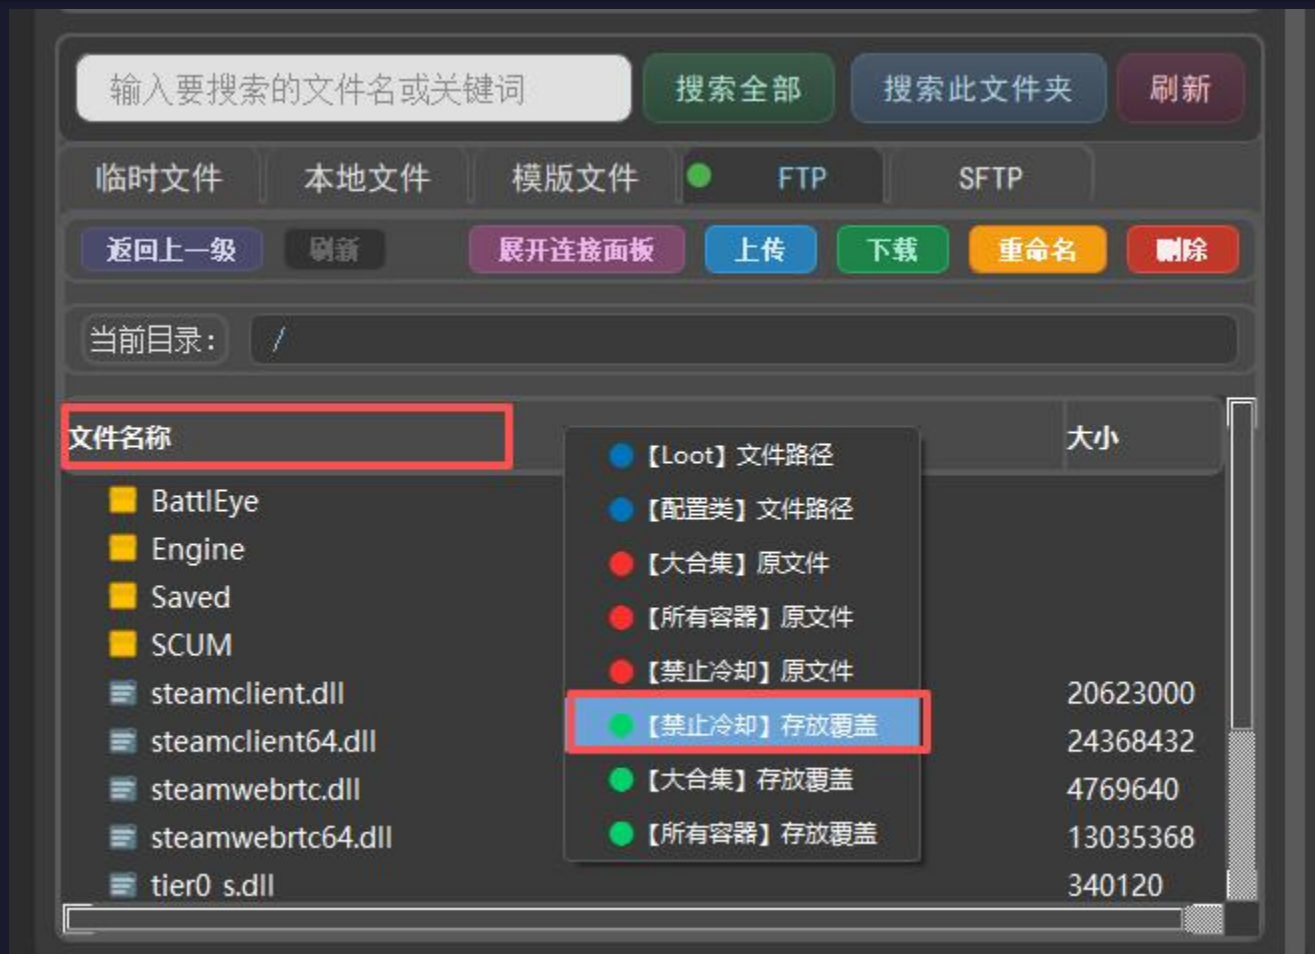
输入要搜索的文件名或关键词

搜索全部

搜索此文件夹

刷新

临时文件

本地文件

模版文件

FTP

SFTP

返回上一级

刷新

展开连接面板

上传

下载

重命名

删除

当前目录：

/

文件名称

大小

BattlEye

Engine

Saved

SCUM

steamclient.dll

20623000

steamclient64.dll

24368432

steamwebrtc.dll

4769640

steamwebrtc64.dll

13035368

tier0 s.dll

340120

【Loot】文件路径

【配置类】文件路径

【大合集】原文件

【所有容器】原文件

【禁止冷却】原文件

【禁止冷却】存放覆盖

【大合集】存放覆盖

【所有容器】存放覆盖